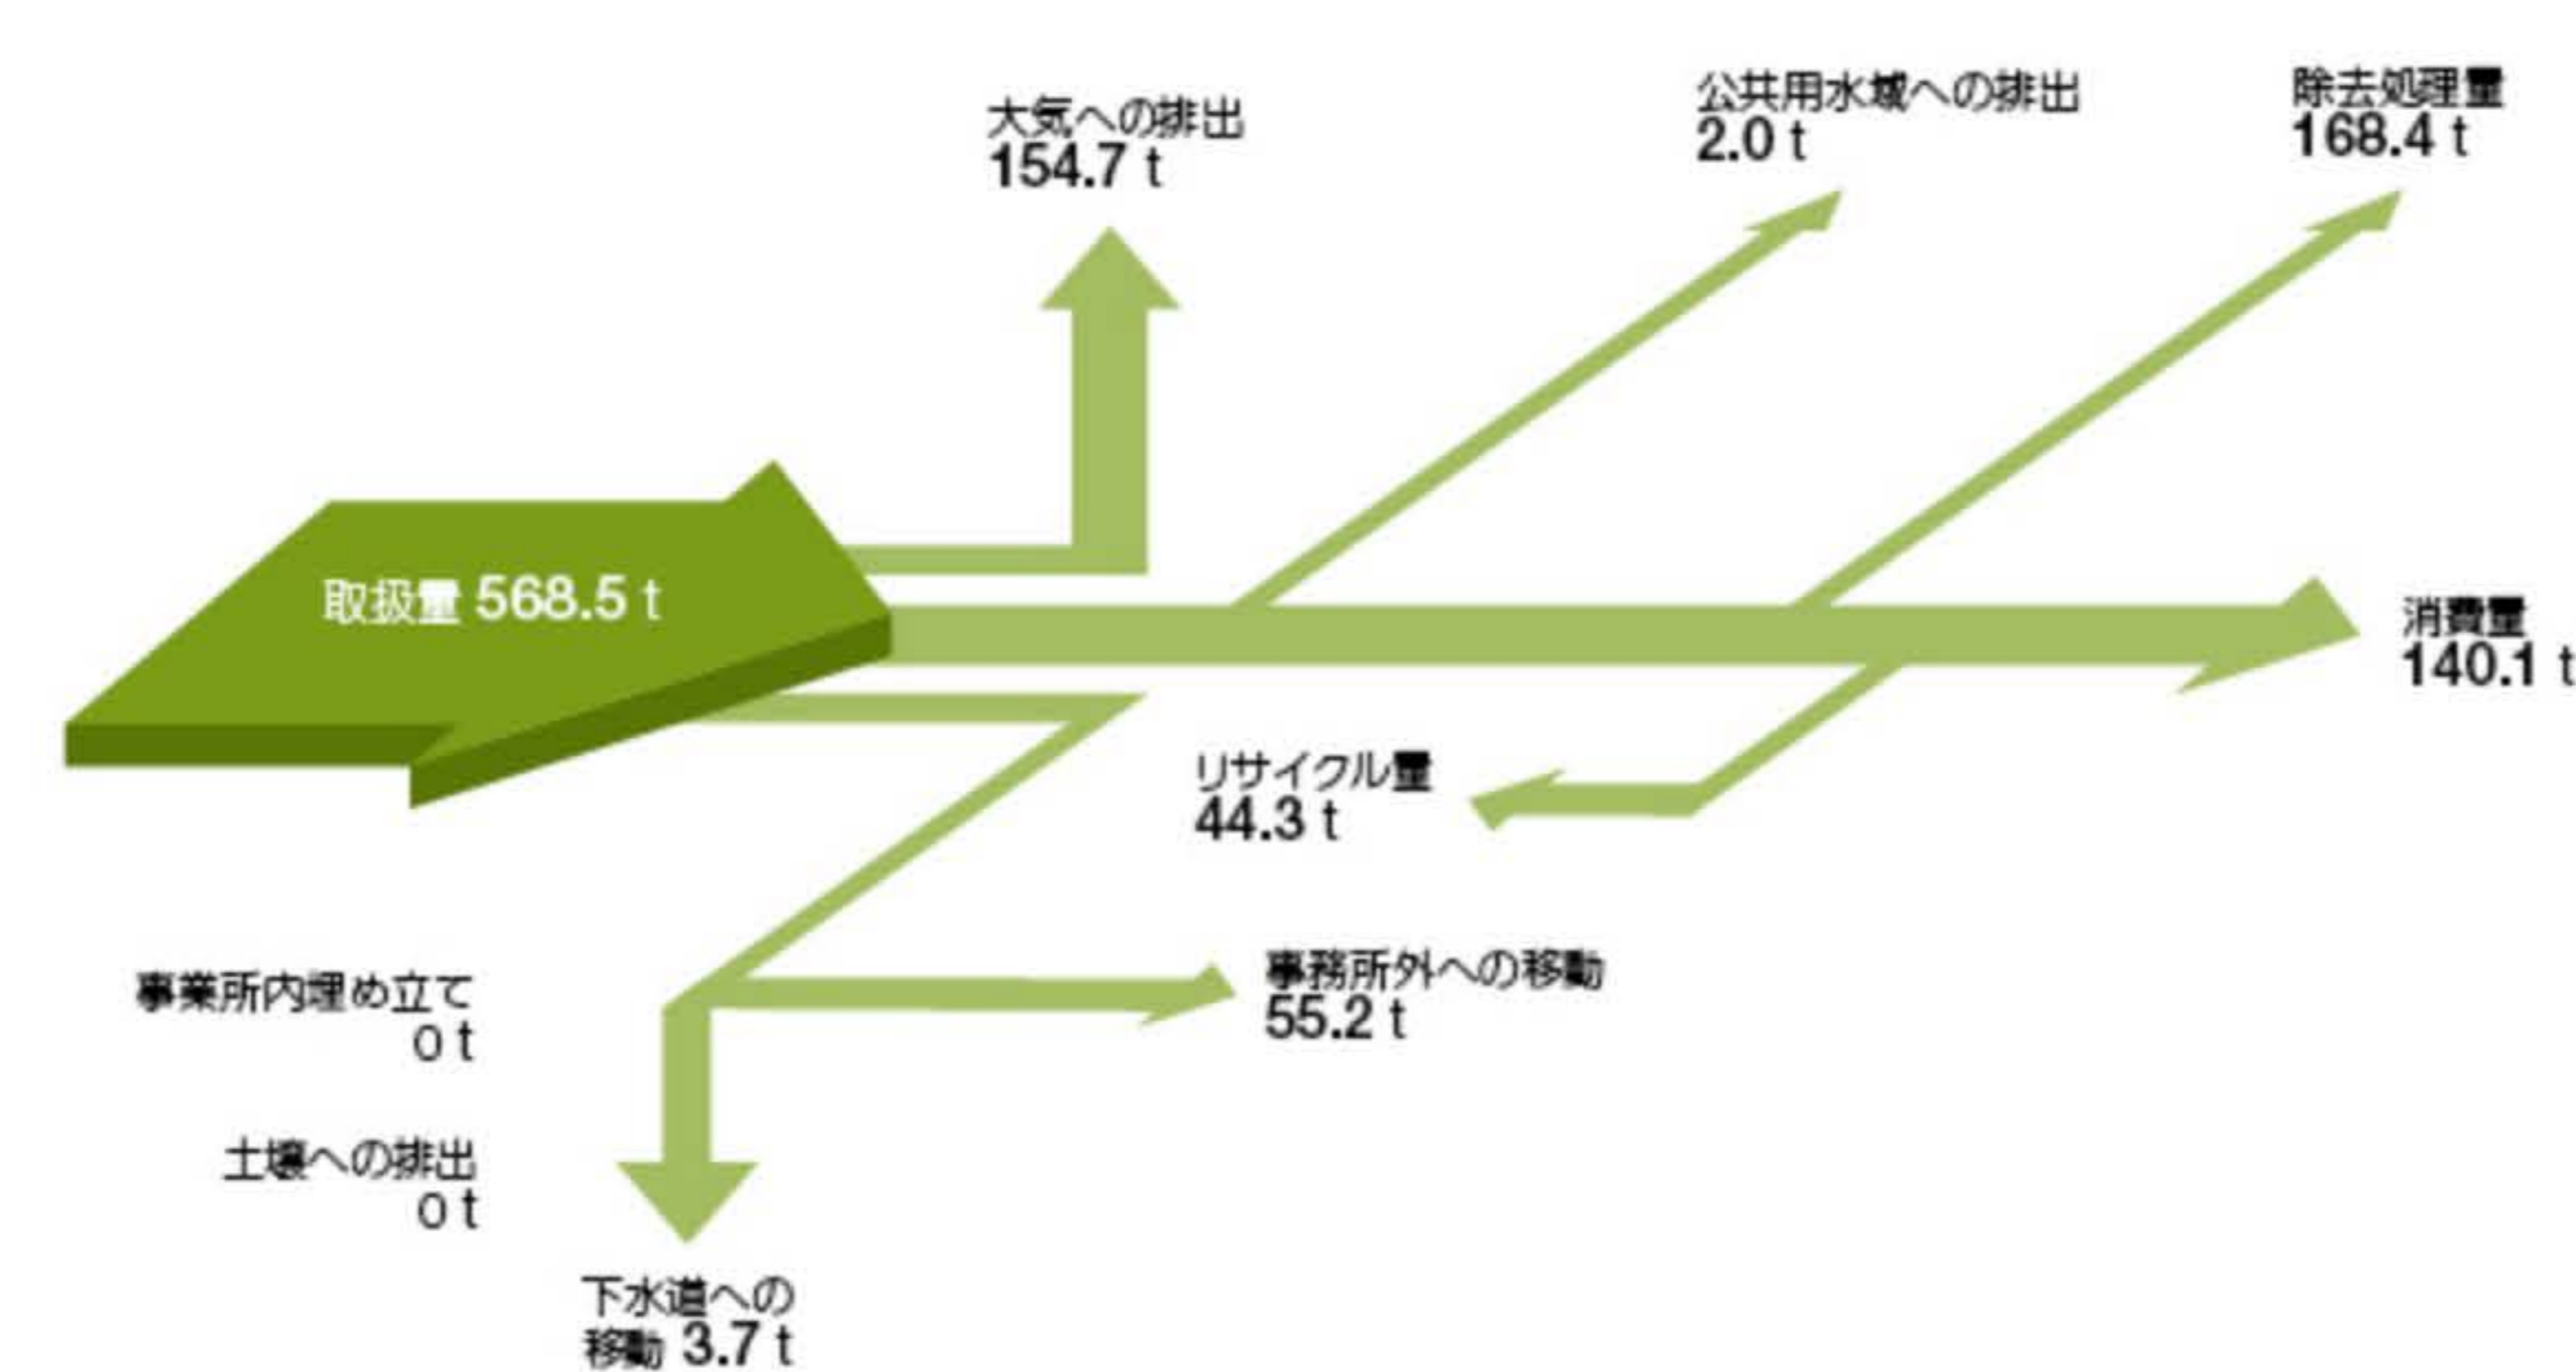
大気への排出
154.7 t

公共用水域への排出
2.0 t

除去処理量
168.4 t

取扱量 568.5 t

消費量
140.1 t

リサイクル量
44.3 t

事業所内埋め立て
0 t

事務所外への移動
55.2 t

土壌への排出
0 t

下水道への
移動 3.7 t